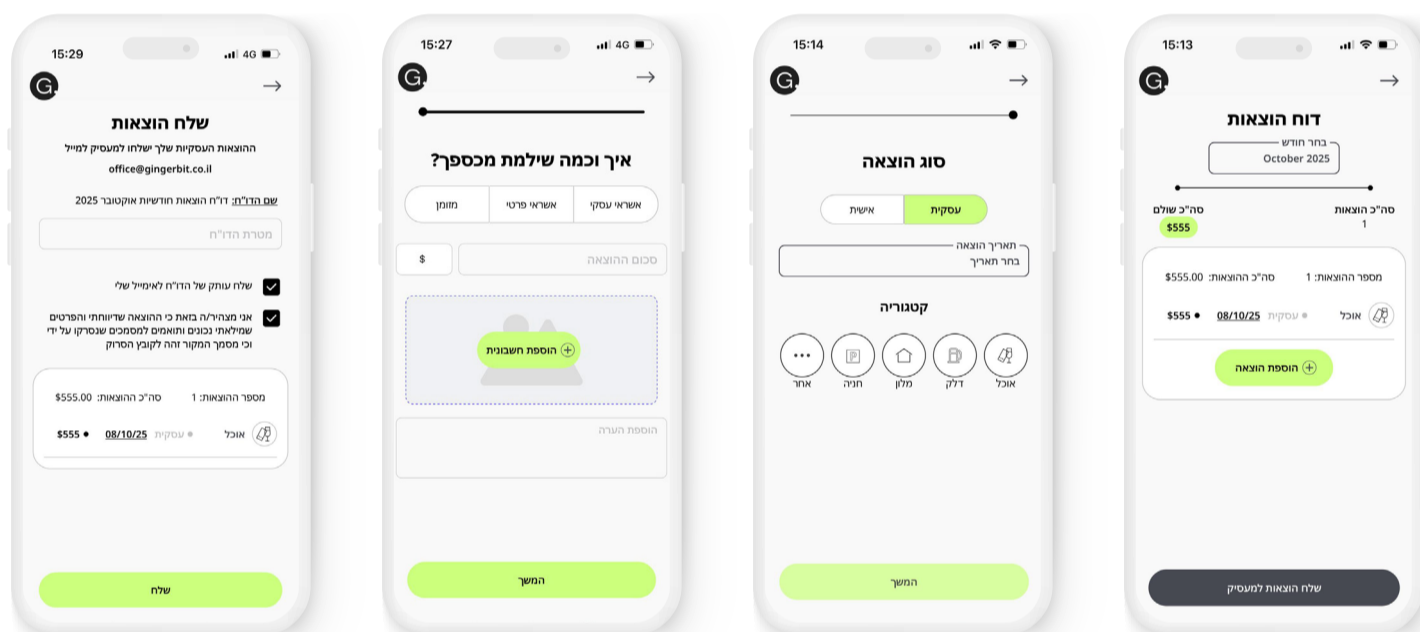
15:29
4G
G
שלח הוצאות
ההוצאות העסקיות שלך ישלחו למעסיק למייל
office@gingerbit.co.il
שם הדו"ח: דו"ח הוצאות חודשיות אוקטובר 2025
מטרת הדו"ח
שלח עותק של הדו"ח לאימייל שלי
אני מצהיר/ה בזאת כי ההוצאה שדיווחתי והפרטים שמילאתי נכונים ותואמים למסמכים שנסרקו על ידי וכי מסמך המקור זהה לקובץ הסרוק
מספר ההוצאות: 1
סה"כ ההוצאות: $555.00
אוכל
עסקית
08/10/25
$555
שלח

15:27
4G
G
איך וכמה שילמת מכספך?
אשראי עסקי
אשראי פרטי
מזומן
סכום ההוצאה
$
הוספת חשבונית
הוספת הערה
המשך

15:14
G
סוג הוצאה
עסקית
אישית
תאריך הוצאה
בחר תאריך
קטגוריה
אוכל
דלק
מלון
חניה
אחר
המשך

15:13
G
דוח הוצאות
בחר חודש
October 2025
סה"כ הוצאות
1
סה"כ שולם
$555
מספר ההוצאות: 1
סה"כ ההוצאות: $555.00
אוכל
עסקית
08/10/25
$555
הוספת הוצאה
שלח הוצאות למעסיק